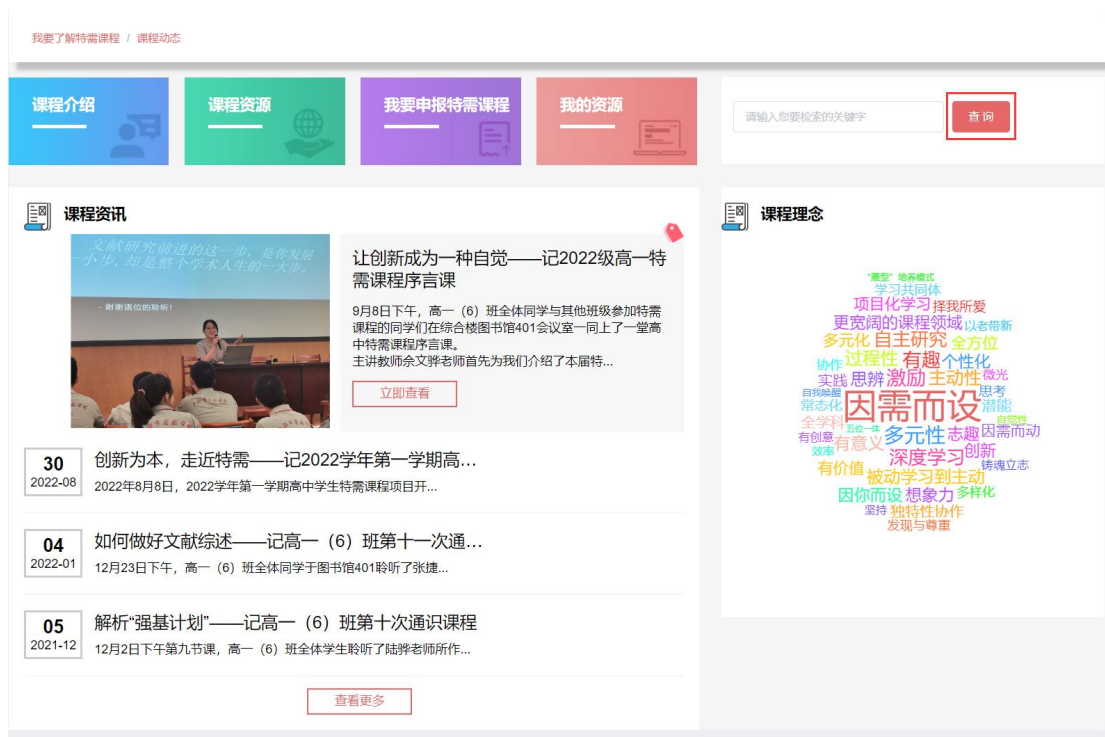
我要了解特需课程 / 课程动态

课程介绍

课程资源

我要申报特需课程

我的资源

请输入您要检索的关键字

查询

课程资讯

文献研究前进的这一步，是你发展一小步，却是整个学术人生的一大步。

- 谢谢诸位的聆听！

让创新成为一种自觉——记2022级高一特需课程序言课

9月8日下午，高一（6）班全体同学与其他班级参加特需课程的同学们在综合楼图书馆401会议室一同上了一堂高中特需课程序言课。主讲教师佘文骅老师首先为我们介绍了本届特...

立即查看

30
2022-08
创新为本，走近特需——记2022学年第一学期高...
2022年8月8日，2022学年第一学期高中学生特需课程项目开...

04
2022-01
如何做好文献综述——记高一（6）班第十一次通...
12月23日下午，高一（6）班全体同学于图书馆401聆听了张捷...

05
2021-12
解析"强基计划"——记高一（6）班第十次通识课程
12月2日下午第九节课，高一（6）班全体学生聆听了陆骅老师所作...

查看更多

课程理念

"雁型"培养模式
学习共同体
项目化学习 择我所爱
更宽阔的课程领域 以老带新
多元化 自主研究 全方位
协作 过程性 有趣 个性化
实践 思辨 激励 主动性 微光
自我唤醒 思考
常态化 潜能
全学科 因需而设 自觉性
五位一体
有创意 有意义 多元性 志趣 因需而动
效率 深度学习 创新
有价值 铸魂立志
被动学习到主动
因你而设 想象力 多样化
坚持 独特性协作
发现与尊重